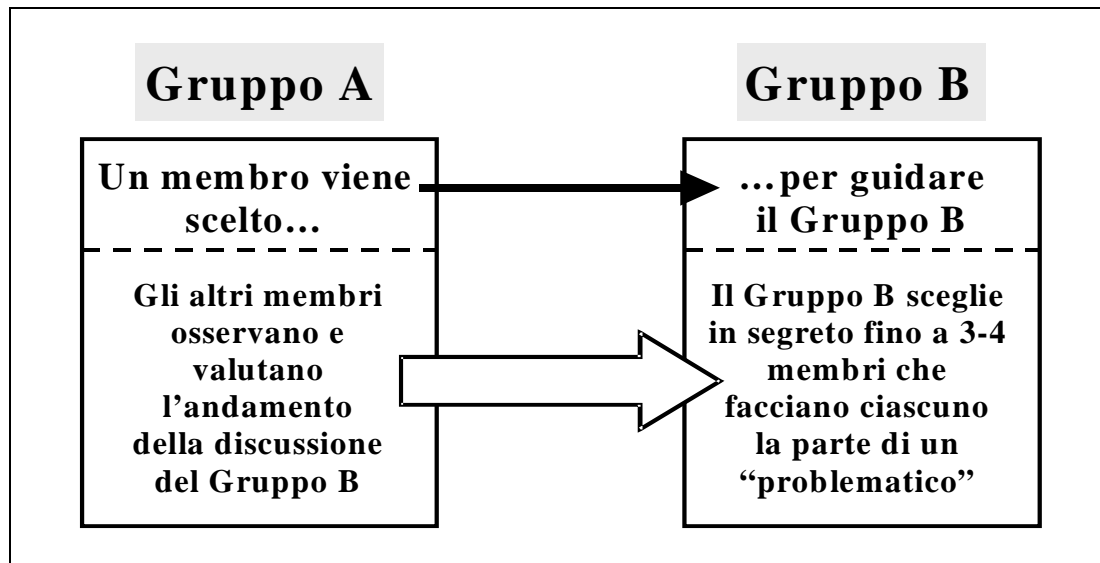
Gruppo A

Un membro viene scelto…

Gli altri membri osservano e valutano l'andamento della discussione del Gruppo B

Gruppo B

…per guidare il Gruppo B

Il Gruppo B sceglie in segreto fino a 3-4 membri che facciano ciascuno la parte di un "problematico"